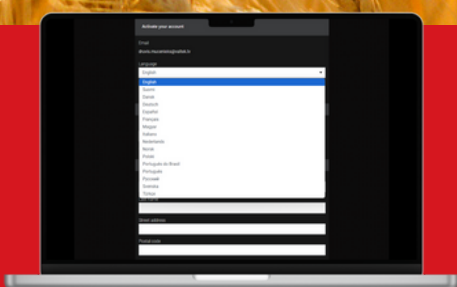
Activate your account

Email
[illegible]

Language
English

English
Suomi
Dansk
Deutsch
Español
Français
Magyar
Italiano
Nederlands
Norsk
Polski
Português do Brasil
Português
Русский
Svenska
Türkçe

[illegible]

Street address

Postal code